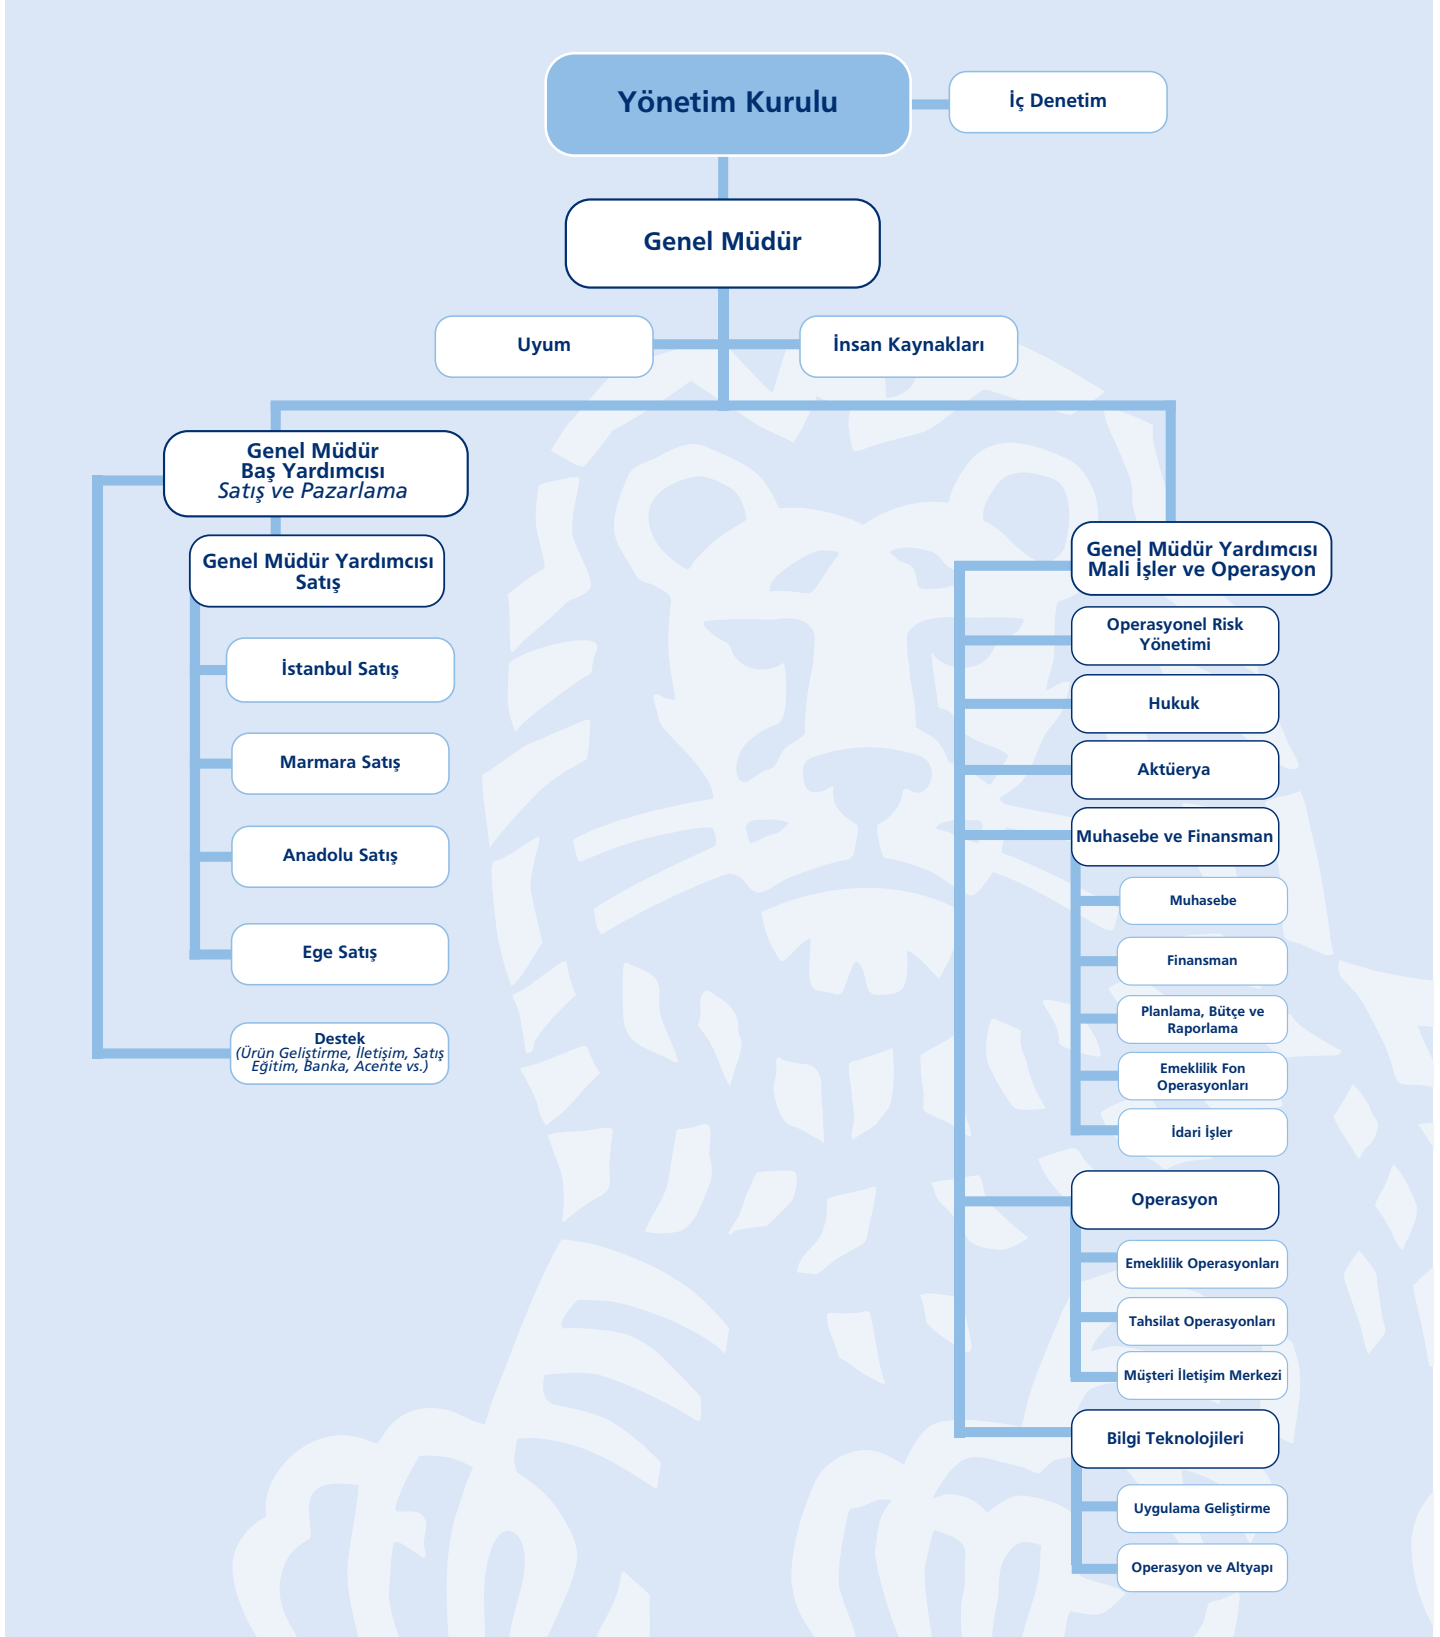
Yönetim Kurulu

İç Denetim

Genel Müdür

Uyum

İnsan Kaynakları

Genel Müdür Baş Yardımcısı Satış ve Pazarlama

Genel Müdür Yardımcısı Satış

İstanbul Satış

Marmara Satış

Anadolu Satış

Ege Satış

Destek (Ürün Geliştirme, İletişim, Satış Eğitim, Banka, Acente vs.)

Genel Müdür Yardımcısı Mali İşler ve Operasyon

Operasyonel Risk Yönetimi

Hukuk

Aktüerya

Muhasebe ve Finansman

Muhasebe

Finansman

Planlama, Bütçe ve Raporlama

Emeklilik Fon Operasyonları

İdari İşler

Operasyon

Emeklilik Operasyonları

Tahsilat Operasyonları

Müşteri İletişim Merkezi

Bilgi Teknolojileri

Uygulama Geliştirme

Operasyon ve Altyapı